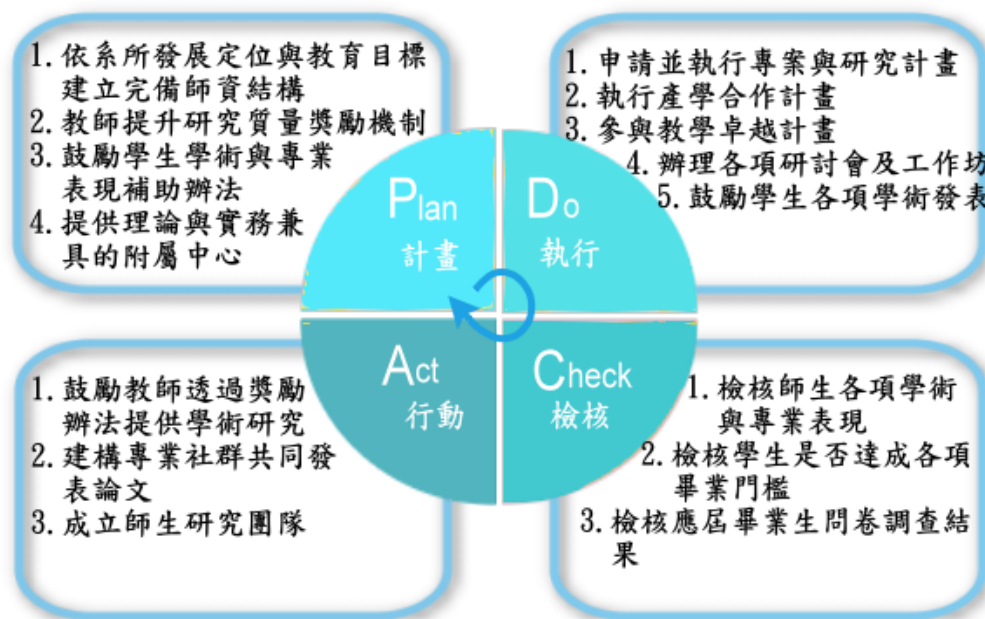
1. 依系所發展定位與教育目標建立完備師資結構
2. 教師提升研究質量獎勵機制
3. 鼓勵學生學術與專業表現補助辦法
4. 提供理論與實務兼具的附屬中心

1. 申請並執行專案與研究計畫
2. 執行產學合作計畫
3. 參與教學卓越計畫
4. 辦理各項研討會及工作坊
5. 鼓勵學生各項學術發表

Plan
計畫

Do
執行

Act
行動

Check
檢核

1. 鼓勵教師透過獎勵辦法提供學術研究
2. 建構專業社群共同發表論文
3. 成立師生研究團隊

1. 檢核師生各項學術與專業表現
2. 檢核學生是否達成各項畢業門檻
3. 檢核應屆畢業生問卷調查結果